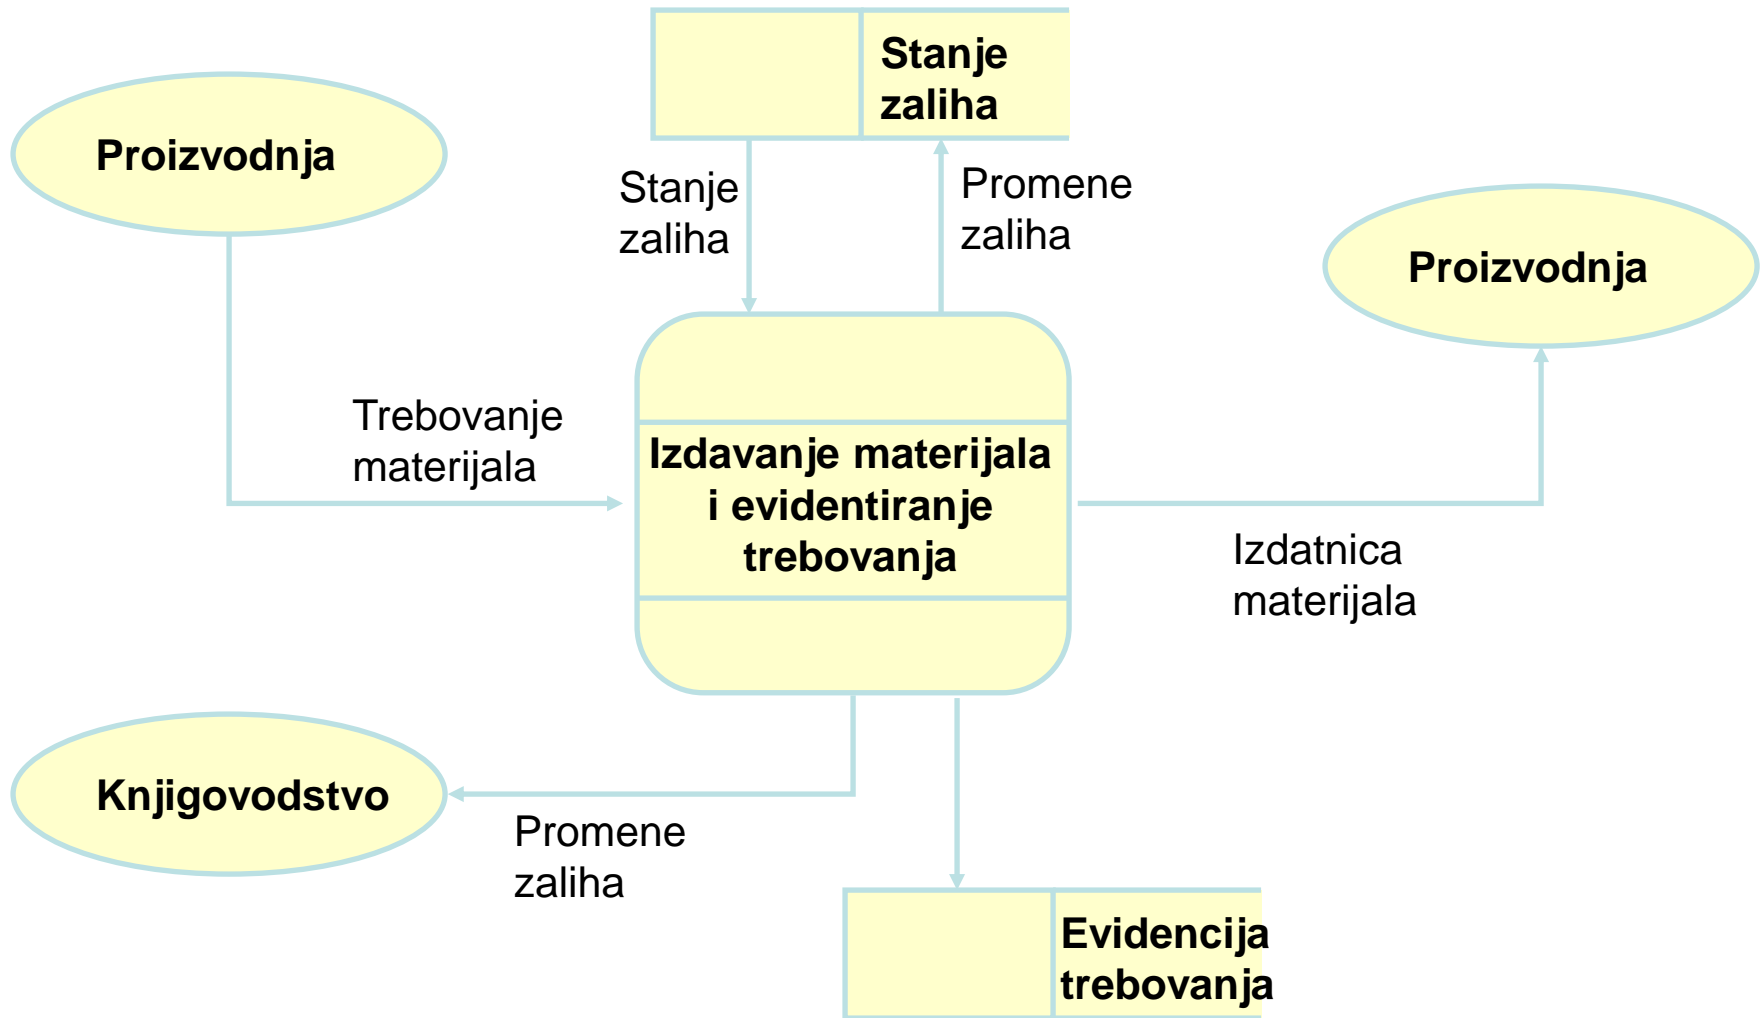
Stanje zaliha

Proizvodnja

Stanje zaliha

Promene zaliha

Proizvodnja

Trebovanje materijala

Izdavanje materijala i evidentiranje trebovanja

Izdatnica materijala

Knjigovodstvo

Promene zaliha

Evidencija trebovanja